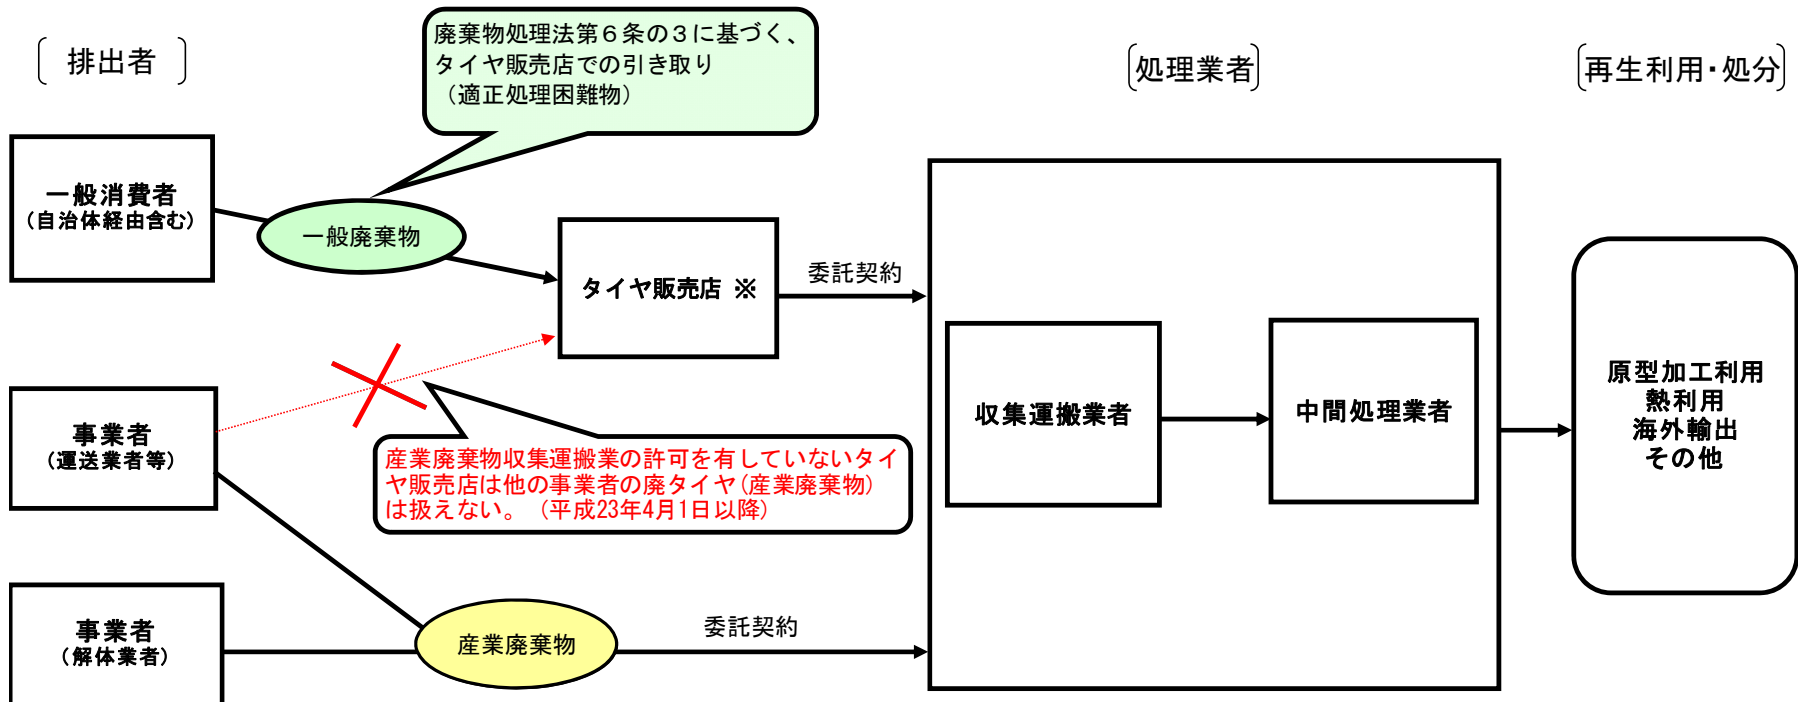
［ 排出者 ］

廃棄物処理法第６条の３に基づく、タイヤ販売店での引き取り（適正処理困難物）

［処理業者］

［再生利用・処分］

一般消費者
（自治体経由含む）

一般廃棄物

タイヤ販売店 ※

委託契約

収集運搬業者

中間処理業者

原型加工利用
熱利用
海外輸出
その他

事業者
（運送業者等）

産業廃棄物収集運搬業の許可を有していないタイヤ販売店は他の事業者の廃タイヤ（産業廃棄物）は扱えない。（平成23年4月1日以降）

事業者
（解体業者）

産業廃棄物

委託契約